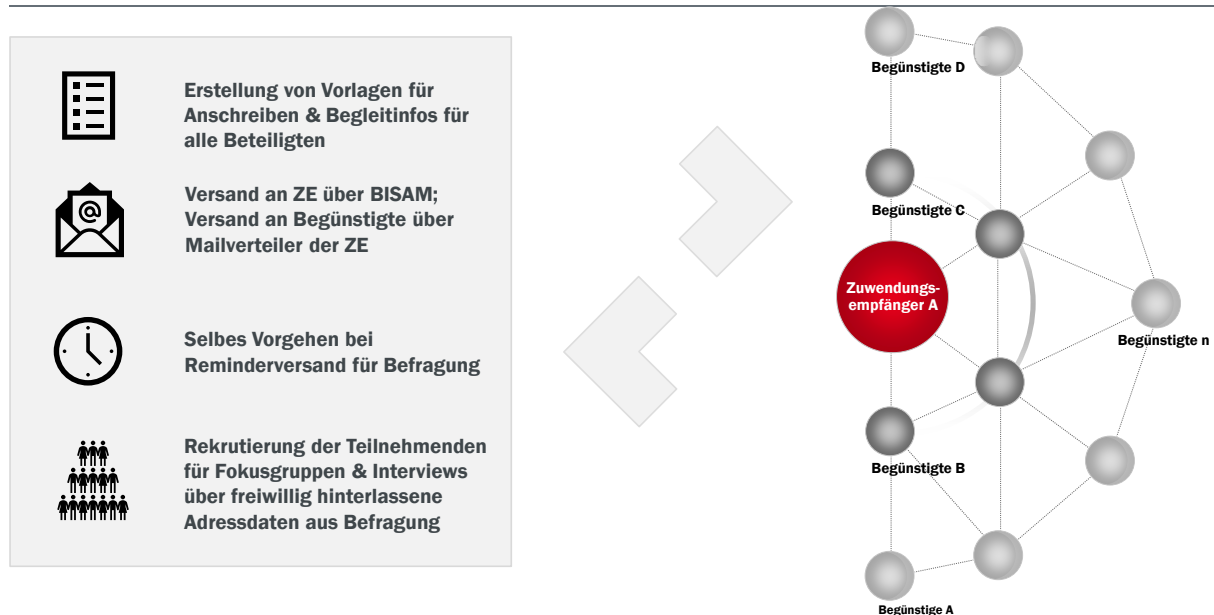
Erstellung von Vorlagen für Anschreiben & Begleitinfos für alle Beteiligten

Versand an ZE über BISAM; Versand an Begünstigte über Mailverteiler der ZE

Selbes Vorgehen bei Reminderversand für Befragung

Rekrutierung der Teilnehmenden für Fokusgruppen & Interviews über freiwillig hinterlassene Adressdaten aus Befragung

Begünstigte D

Begünstigte C

Zuwendungsempfänger A

Begünstigte n

Begünstigte B

Begünstigte A